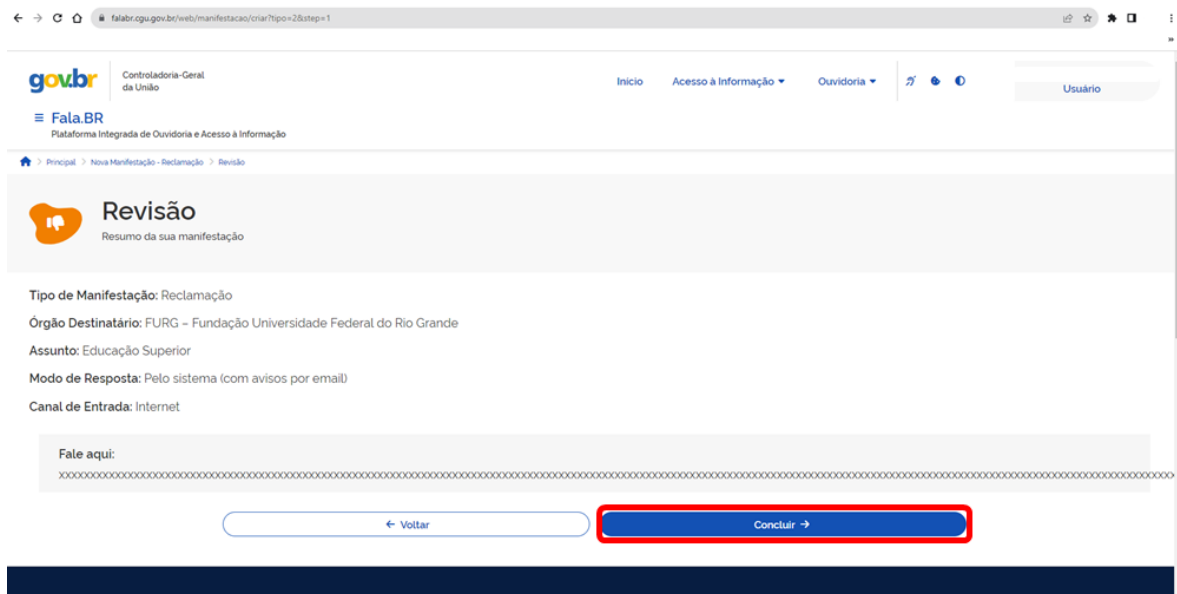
falabr.cgu.gov.br/web/manifestacao/criar?tipo=2&step=1

gov.br Controladoria-Geral da União

Início Acesso à Informação Ouvidoria Usuário

≡ Fala.BR
Plataforma Integrada de Ouvidoria e Acesso à Informação

Principal > Nova Manifestação - Reclamação > Revisão

Revisão
Resumo da sua manifestação

Tipo de Manifestação: Reclamação

Órgão Destinatário: FURG – Fundação Universidade Federal do Rio Grande

Assunto: Educação Superior

Modo de Resposta: Pelo sistema (com avisos por email)

Canal de Entrada: Internet

Fale aqui:
xxxxxxxxxxxxxxxxxxxxxxxxxxxxxxxxxxxxxxxxxxxxxxxxxxxxxxxxxxxxxxxxxxxxxxxxxxxxxxxxxxxxxxxxxxxxxxxxxxxxxxxxxxxxxxxxxxxxxxxxxxxxxxxxxxxxxxxxxxxxxxxxxxxxxxxxxxxxxxxxxxxx

← Voltar

Concluir →